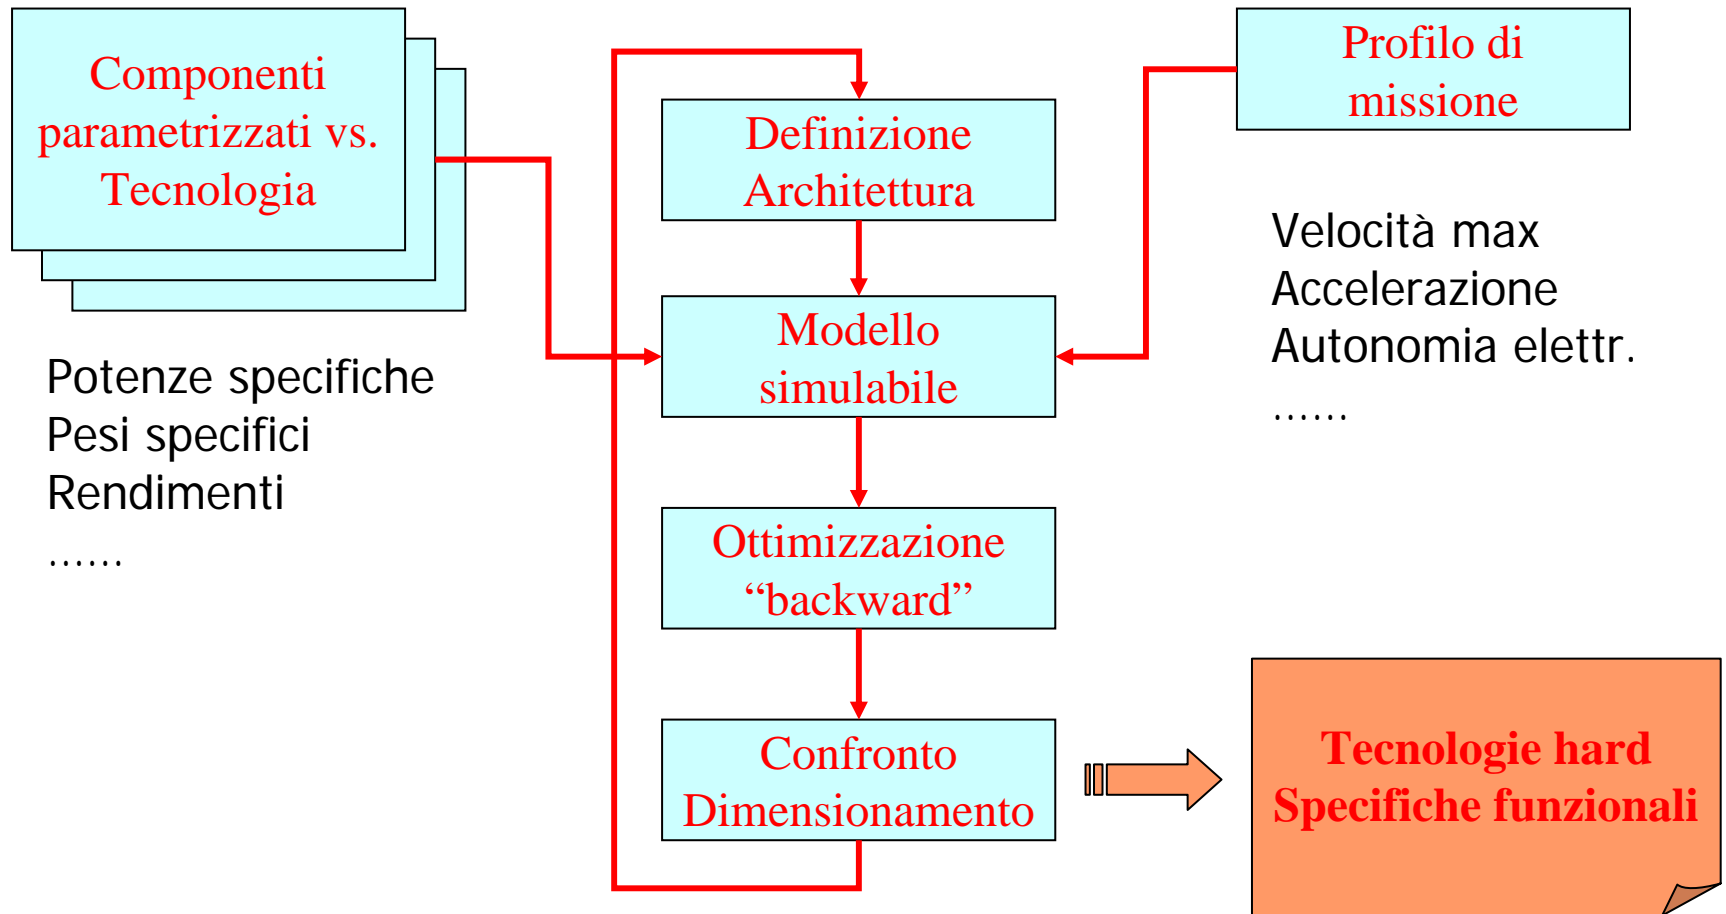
Componenti parametrizzati vs. Tecnologia

Potenze specifiche
Pesi specifici
Rendimenti
……

Definizione Architettura

Modello simulabile

Ottimizzazione “backward”

Confronto Dimensionamento

Profilo di missione

Velocità max
Accelerazione
Autonomia elettr.
……

Tecnologie hard
Specifiche funzionali